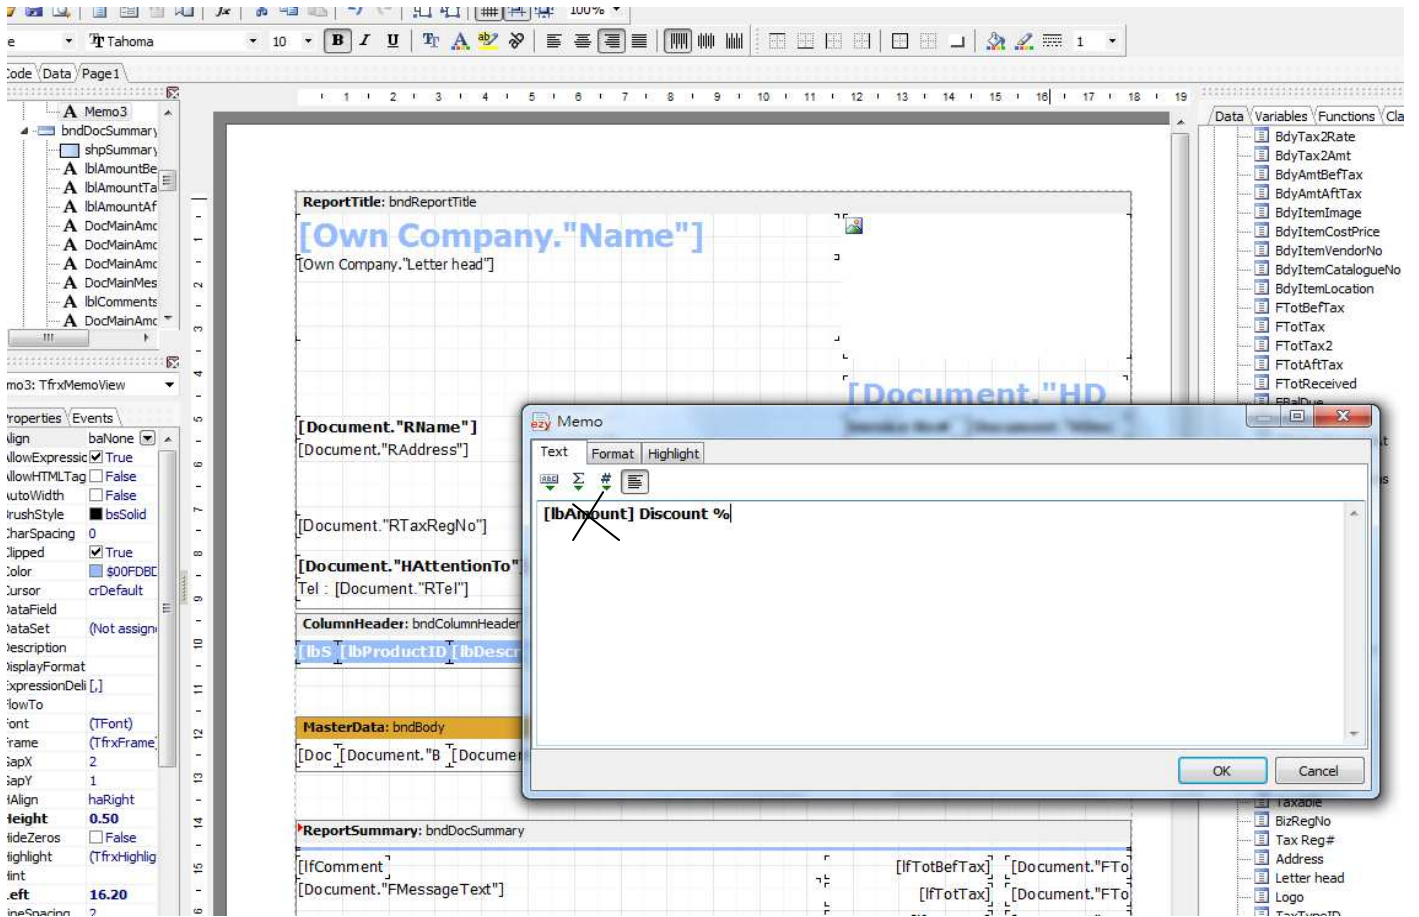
100%

e Tahoma 10 B I U 1

ode Data Page1

Memo3
bndDocSummary
shpSummary
lblAmountBe
lblAmountTa
lblAmountAf
DocMainAmc
DocMainAmc
DocMainAmc
DocMainMes
lblComments
DocMainAmc

mo3: TfrxMemoView

roperties Events

lign baNone
llowExpressic True
llowHTMLTag False
utoWidth False
rushStyle bsSolid
harSpacing 0
lipped True
olor $00FDBD
ursor crDefault
ataField
ataSet (Not assign
escription
isplayFormat
xpressionDeli [,]
lowTo
ont (TFont)
rame (TfrxFrame)
apX 2
apY 1
Align haRight
eight 0.50
ideZeros False
ighlight (TfrxHighlig
int
eft 16.20
neSpacing 2

1 2 3 4 5 6 7 8 9 10 11 12 13 14 15 16 17 18 19

ReportTitle: bndReportTitle
[Own Company."Name"]
[Own Company."Letter head"]
[Document."HD
[Document."RName"]
[Document."RAddress"]
[Document."RTaxRegNo"]
[Document."HAttentionTo"]
Tel : [Document."RTel"]
ColumnHeader: bndColumnHeader
[lbS [lbProductID [lbDescr
MasterData: bndBody
[Doc [Document."B [Docume
ReportSummary: bndDocSummary
[lfComment]
[Document."FMessageText"]
[lfTotBefTax] [Document."FTo
[lfTotTax] [Document."FTo

Memo
Text Format Highlight
[lbAmount] Discount %
OK Cancel

Data Variables Functions Cla
BdyTax2Rate
BdyTax2Amt
BdyAmtBefTax
BdyAmtAftTax
BdyItemImage
BdyItemCostPrice
BdyItemVendorNo
BdyItemCatalogueNo
BdyItemLocation
FTotBefTax
FTotTax
FTotTax2
FTotAftTax
FTotReceived
Taxable
BizRegNo
Tax Reg#
Address
Letter head
Logo
TaxTypeID